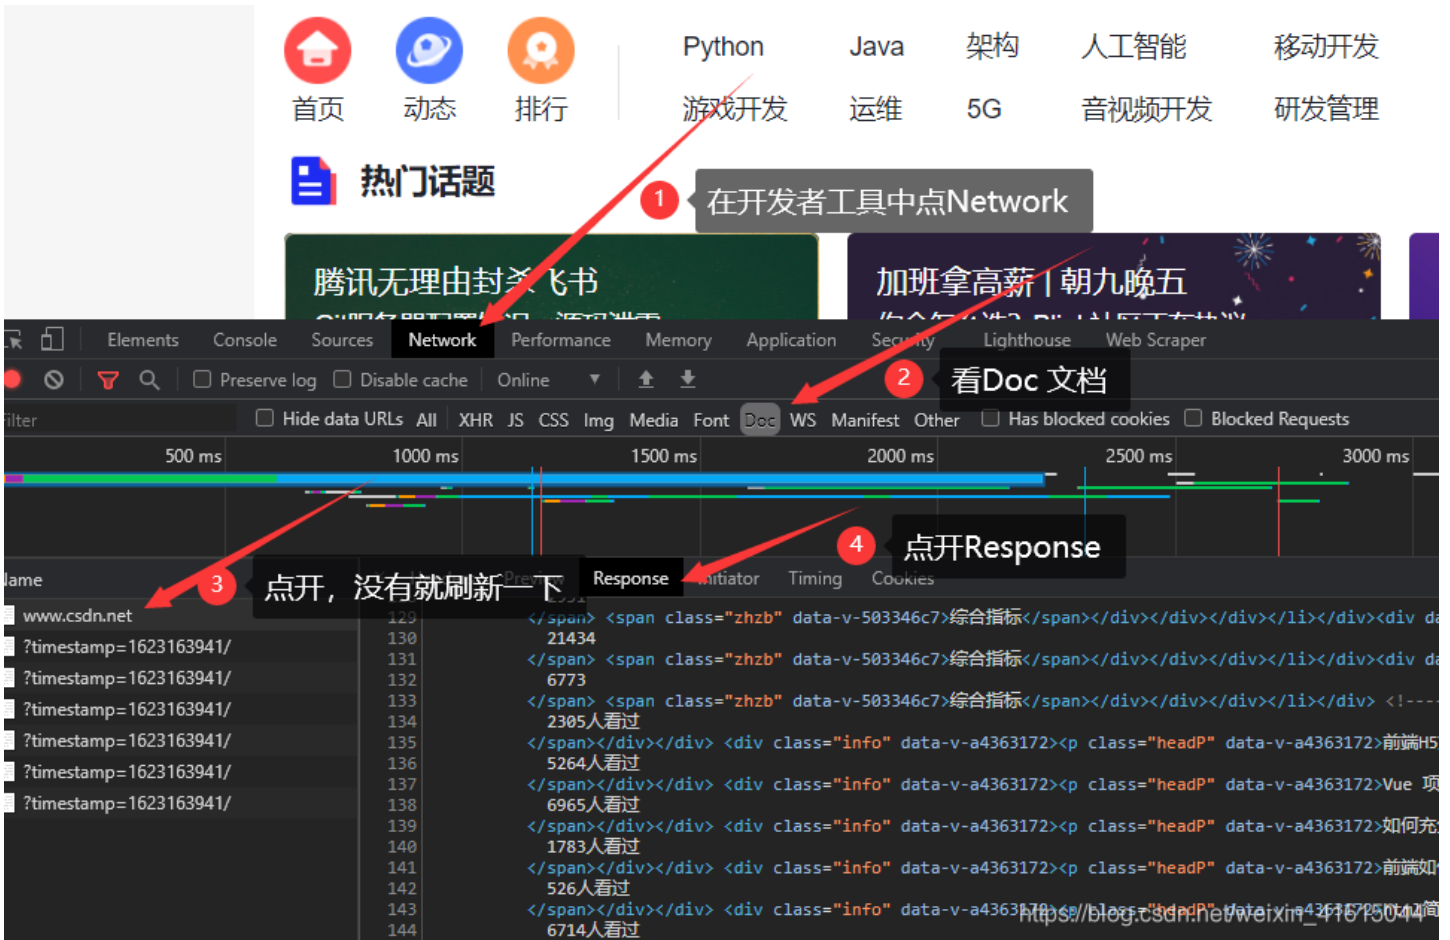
首页 动态 排行

Python Java 架构 人工智能 移动开发
游戏开发 运维 5G 音视频开发 研发管理

热门话题

1 在开发者工具中点Network

腾讯无理由封杀飞书

加班拿高薪 | 朝九晚五

Elements Console Sources Network Performance Memory Application Security Lighthouse Web Scraper

Preserve log Disable cache Online

2 看Doc 文档

Filter Hide data URLs All XHR JS CSS Img Media Font Doc WS Manifest Other Has blocked cookies Blocked Requests

500 ms 1000 ms 1500 ms 2000 ms 2500 ms 3000 ms

4 点开Response

Name

3 点开，没有就刷新一下

Preview Response Initiator Timing Cookies

www.csdn.net
?timestamp=1623163941/
?timestamp=1623163941/
?timestamp=1623163941/
?timestamp=1623163941/
?timestamp=1623163941/
?timestamp=1623163941/

129 </span> <span class="zhzb" data-v-503346c7>综合指标</span></div></div></div></li></div><div da
130 21434
131 </span> <span class="zhzb" data-v-503346c7>综合指标</span></div></div></div></li></div><div da
132 6773
133 </span> <span class="zhzb" data-v-503346c7>综合指标</span></div></div></div></li></div> <!---
134 2305人看过
135 </span></div></div> <div class="info" data-v-a4363172><p class="headP" data-v-a4363172>前端H5
136 5264人看过
137 </span></div></div> <div class="info" data-v-a4363172><p class="headP" data-v-a4363172>Vue 项
138 6965人看过
139 </span></div></div> <div class="info" data-v-a4363172><p class="headP" data-v-a4363172>如何充
140 1783人看过
141 </span></div></div> <div class="info" data-v-a4363172><p class="headP" data-v-a4363172>前端如
142 526人看过
143 </span></div></div> <div class="info" data-v-a4363172><p class="headP" data-v-a4363172>简
144 6714人看过

https://blog.csdn.net/weixin_41675044